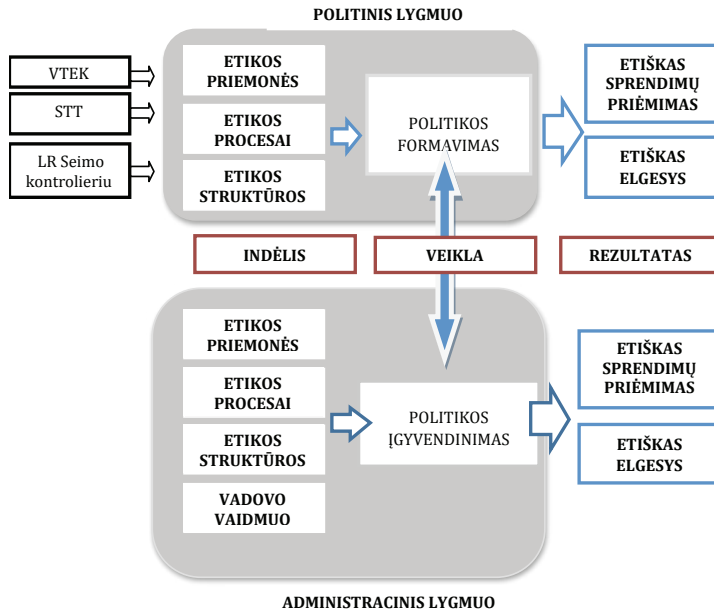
POLITINIS LYGMUO

VTEK

STT

LR Seimo kontrolieriu

ETIKOS PRIEMONĖS

ETIKOS PROCESAI

ETIKOS STRUKTŪROS

POLITIKOS FORMAVIMAS

ETIŠKAS SPRENDIMŲ PRIĖMIMAS

ETIŠKAS ELGESYS

INDĖLIS

VEIKLA

REZULTATAS

ETIKOS PRIEMONĖS

ETIKOS PROCESAI

ETIKOS STRUKTŪROS

VADOVO VAIDMUO

POLITIKOS ĮGYVENDINIMAS

ETIŠKAS SPRENDIMŲ PRIĖMIMAS

ETIŠKAS ELGESYS

ADMINISTRACINIS LYGMUO